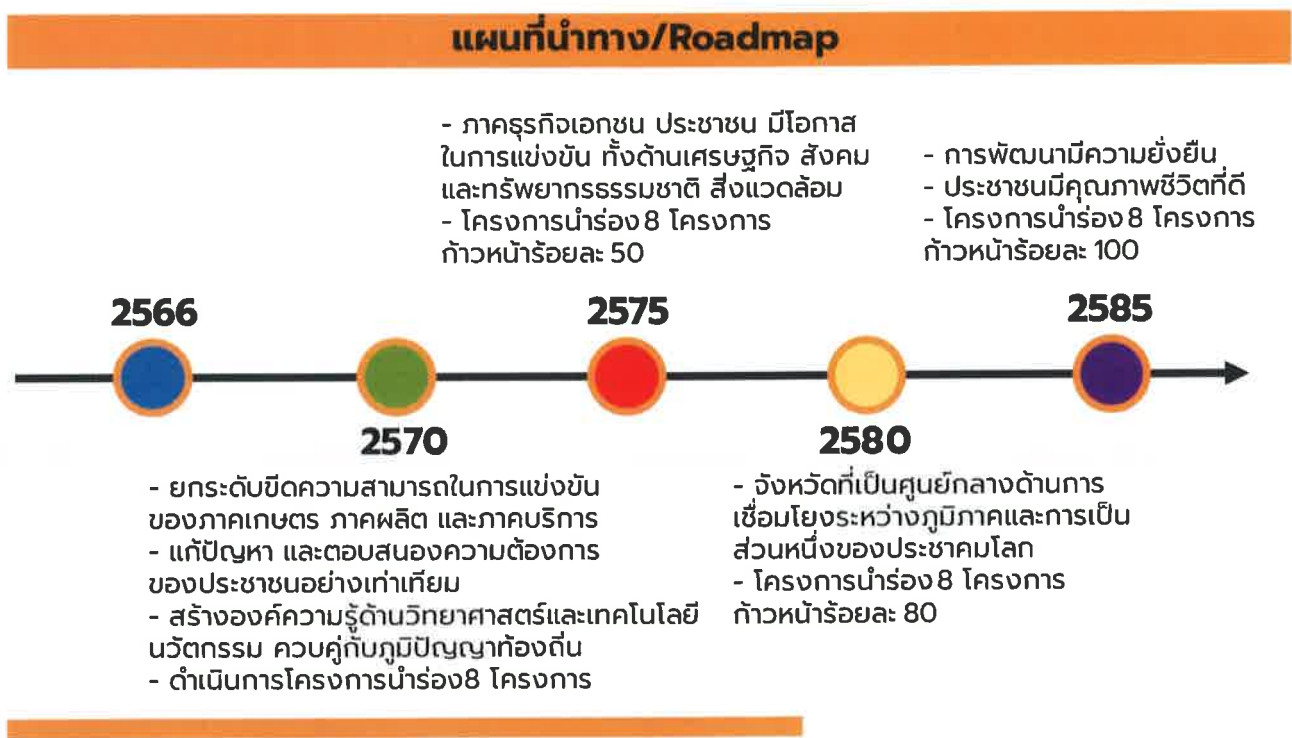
แผนที่นำทาง/Roadmap

- ภาคธุรกิจเอกชน ประชาชน มีโอกาสในการแข่งขัน ทั้งด้านเศรษฐกิจ สังคม และทรัพยากรธรรมชาติ สิ่งแวดล้อม
- โครงการนำร่อง 8 โครงการ ก้าวหน้าร้อยละ 50

- การพัฒนามีความยั่งยืน
- ประชาชนมีคุณภาพชีวิตที่ดี
- โครงการนำร่อง 8 โครงการ ก้าวหน้าร้อยละ 100

2566

2575

2585

2570

2580

- ยกระดับขีดความสามารถในการแข่งขันของภาคเกษตร ภาคผลิต และภาคบริการ
- แก้ปัญหา และตอบสนองความต้องการของประชาชนอย่างเท่าเทียม
- สร้างองค์ความรู้ด้านวิทยาศาสตร์และเทคโนโลยี นวัตกรรม ควบคู่กับภูมิปัญญาท้องถิ่น
- ดำเนินการโครงการนำร่อง8 โครงการ

- จังหวัดที่เป็นศูนย์กลางด้านการเชื่อมโยงระหว่างภูมิภาคและการเป็นส่วนหนึ่งของประชาคมโลก
- โครงการนำร่อง 8 โครงการ ก้าวหน้าร้อยละ 80